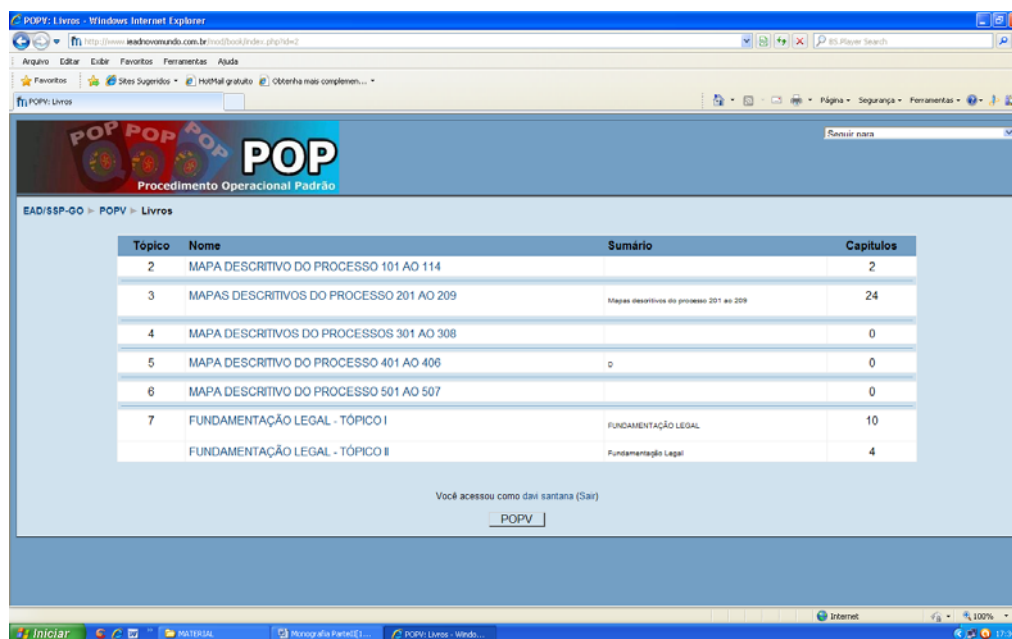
POPV: Livros - Windows Internet Explorer

http://www.eadnovomundo.com.br/mod/book/index.php?id=2

BS.Player Search

Arquivo Editar Exibir Favoritos Ferramentas Ajuda

Favoritos Sites Sugeridos HotMail gratuito Obtenha mais complemen...

POPV: Livros

Página Segurança Ferramentas

POP POP POP POP

Procedimento Operacional Padrão

Seguir para

EAD/SSP-GO ► POPV ► Livros

| Tópico | Nome | Sumário | Capitulos |
|---|---|---|---|
| 2 | MAPA DESCRITIVO DO PROCESSO 101 AO 114 | | 2 |
| 3 | MAPAS DESCRITIVOS DO PROCESSO 201 AO 209 | Mapas descritivos do processo 201 ao 209 | 24 |
| 4 | MAPA DESCRITIVOS DO PROCESSOS 301 AO 308 | | 0 |
| 5 | MAPA DESCRITIVO DO PROCESSO 401 AO 406 | D | 0 |
| 6 | MAPA DESCRITIVO DO PROCESSO 501 AO 507 | | 0 |
| 7 | FUNDAMENTAÇÃO LEGAL - TÓPICO I | FUNDAMENTAÇÃO LEGAL | 10 |
| | FUNDAMENTAÇÃO LEGAL - TÓPICO II | Fundamentação Legal | 4 |

Você acessou como davi santana (Sair)

POPV

Internet 100%

Iniciar MATERIAL Monografia Parte[E1... POPV: Livros - Windo... 17:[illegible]